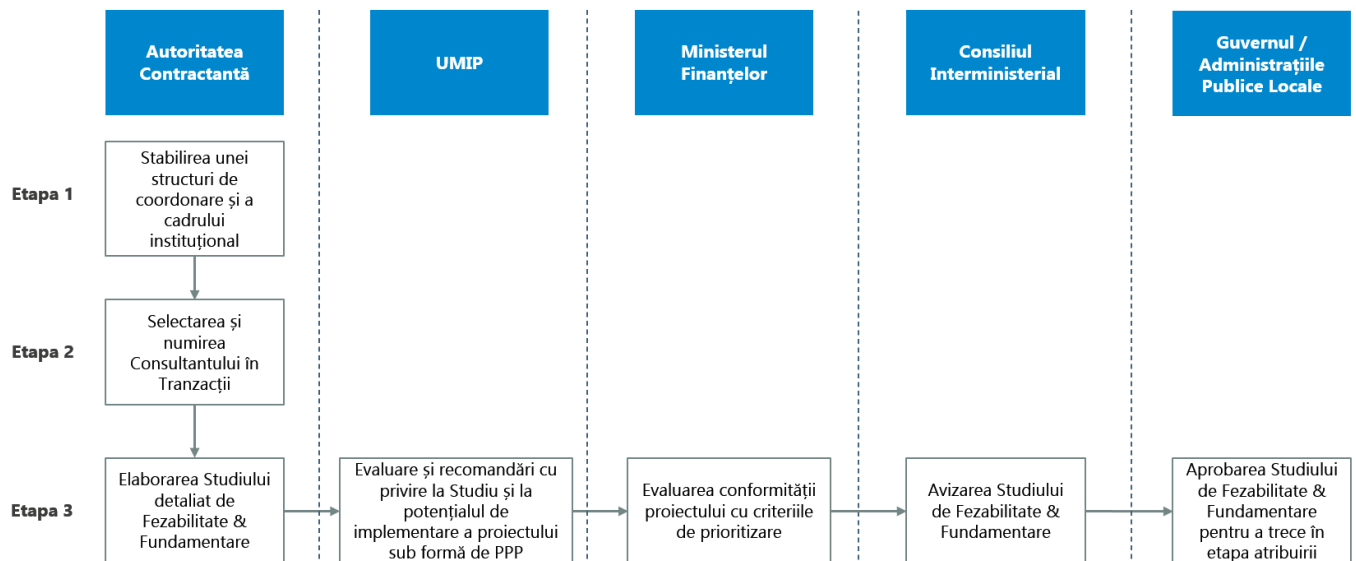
Autoritatea Contractantă

UMIP

Ministerul Finanțelor

Consiliul Interministerial

Guvernul / Administrațiile Publice Locale

Etapa 1

Stabilirea unei structuri de coordonare și a cadrului instituțional

Etapa 2

Selectarea și numirea Consultantului în Tranzacții

Etapa 3

Elaborarea Studiului detaliat de Fezabilitate & Fundamentare

Evaluare și recomandări cu privire la Studiu și la potențialul de implementare a proiectului sub formă de PPP

Evaluarea conformității proiectului cu criteriile de prioritizare

Avizarea Studiului de Fezabilitate & Fundamentare

Aprobarea Studiului de Fezabilitate & Fundamentare pentru a trece în etapa atribuirii